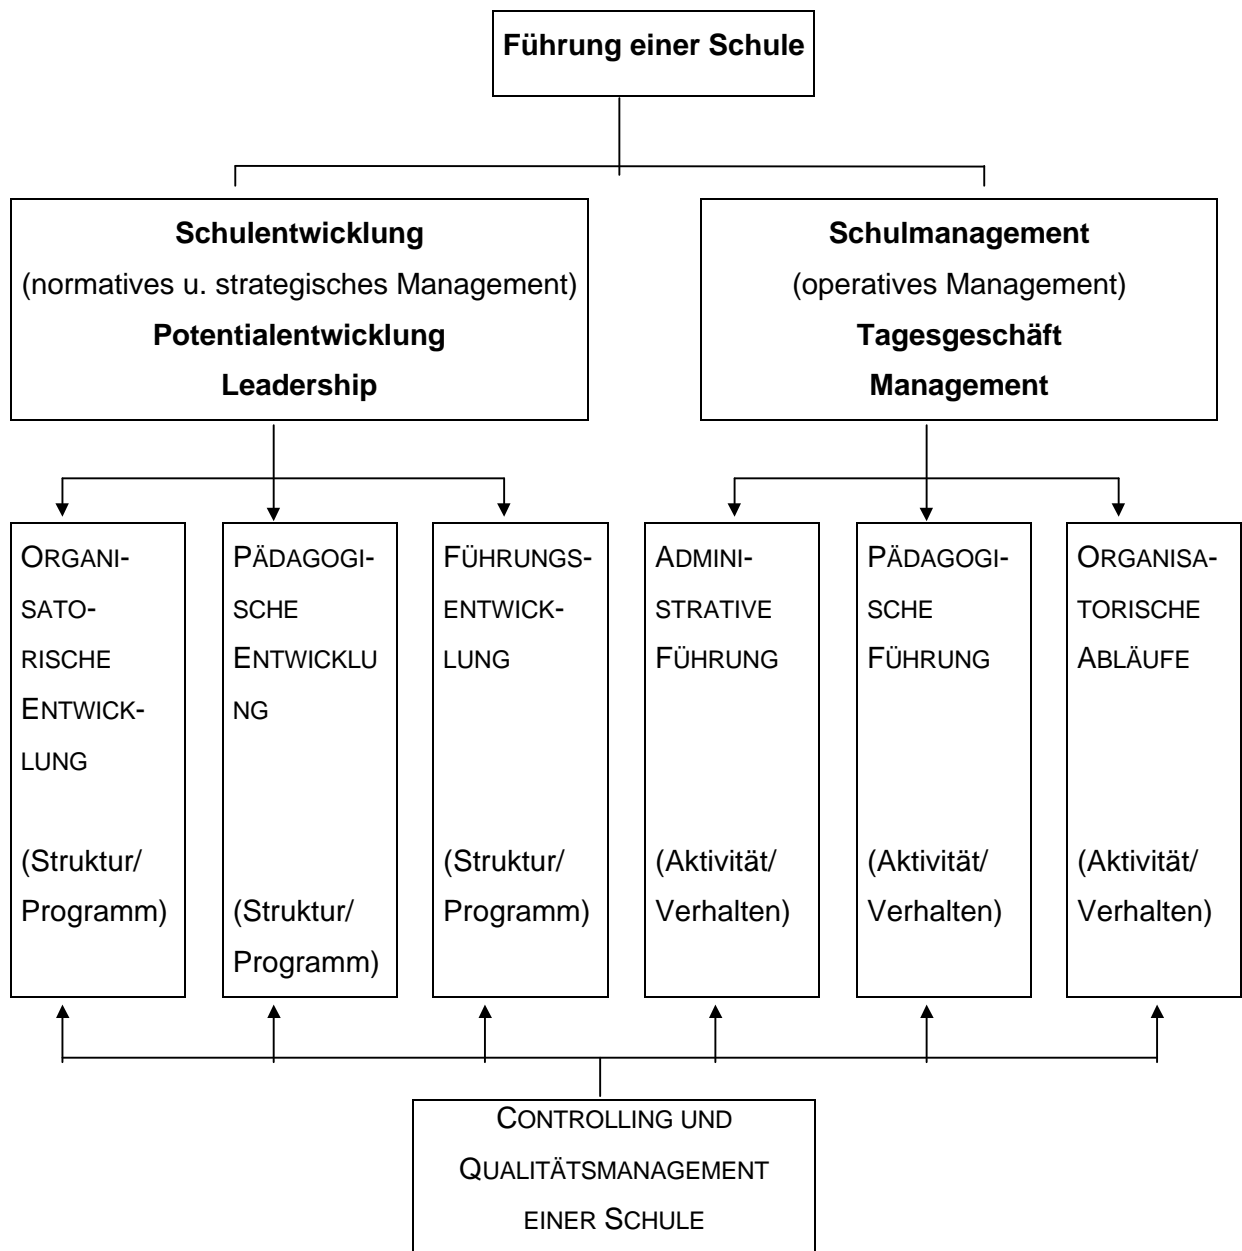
Führung einer Schule

Schulentwicklung
(normatives u. strategisches Management)
Potentialentwicklung
Leadership

Schulmanagement
(operatives Management)
Tagesgeschäft
Management

ORGANISATORISCHE ENTWICKLUNG

(Struktur/ Programm)

PÄDAGOGISCHE ENTWICKLUNG

(Struktur/ Programm)

FÜHRUNGSENTWICKLUNG

(Struktur/ Programm)

ADMINISTRATIVE FÜHRUNG

(Aktivität/ Verhalten)

PÄDAGOGISCHE FÜHRUNG

(Aktivität/ Verhalten)

ORGANISATORISCHE ABLÄUFE

(Aktivität/ Verhalten)

CONTROLLING UND QUALITÄTSMANAGEMENT EINER SCHULE